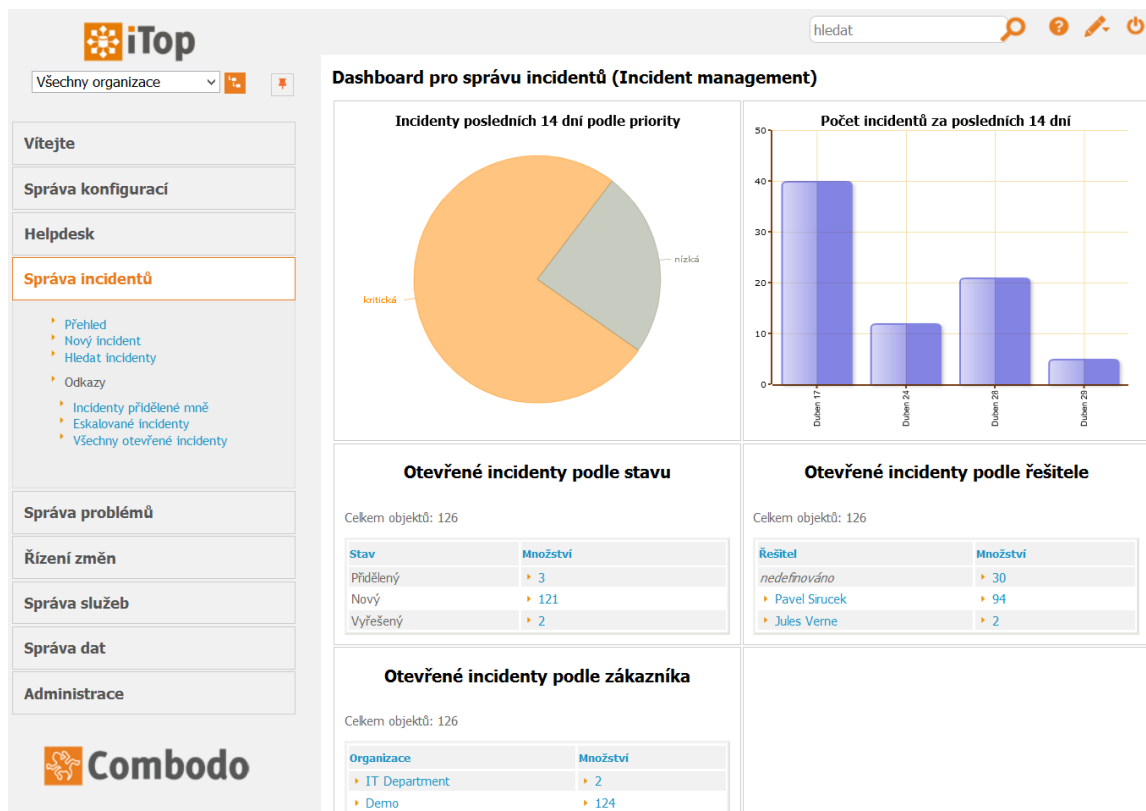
iTop

Všechny organizace

hledat

Dashboard pro správu incidentů (Incident management)

Vítejte

Správa konfigurací

Helpdesk

Správa incidentů

Přehled
Nový incident
Hledat incidenty

Odkazy

Incidenty přidělené mně
Eskalované incidenty
Všechny otevřené incidenty

Správa problémů

Řízení změn

Správa služeb

Správa dat

Administrace

Combodo

Incidenty posledních 14 dní podle priority

nízká
kritická

Počet incidentů za posledních 14 dní

50
40
30
20
10
0

Duben 17
Duben 24
Duben 28
Duben 29

Otevřené incidenty podle stavu

Celkem objektů: 126

| Stav | Množství |
|---|---|
| Přidělený | 3 |
| Nový | 121 |
| Vyřešený | 2 |

Otevřené incidenty podle řešitele

Celkem objektů: 126

| Řešitel | Množství |
|---|---|
| nedefinováno | 30 |
| Pavel Sirucek | 94 |
| Jules Verne | 2 |

Otevřené incidenty podle zákazníka

Celkem objektů: 126

| Organizace | Množství |
|---|---|
| IT Department | 2 |
| Demo | 124 |